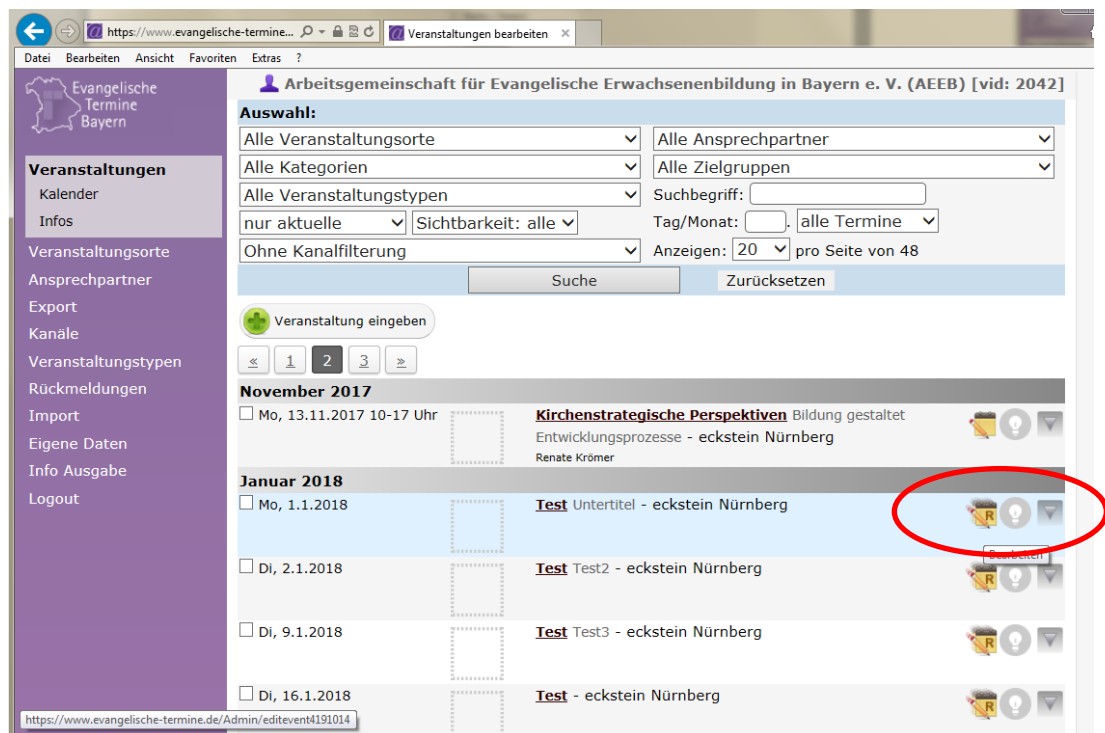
https://www.evangelische-termine... Veranstaltungen bearbeiten ×

Datei Bearbeiten Ansicht Favoriten Extras ?

Evangelische Termine Bayern

Veranstaltungen
Kalender
Infos
Veranstaltungsorte
Ansprechpartner
Export
Kanäle
Veranstaltungstypen
Rückmeldungen
Import
Eigene Daten
Info Ausgabe
Logout

Arbeitsgemeinschaft für Evangelische Erwachsenenbildung in Bayern e. V. (AEEB) [vid: 2042]

Auswahl:

Alle Veranstaltungsorte
Alle Ansprechpartner
Alle Kategorien
Alle Zielgruppen
Alle Veranstaltungstypen
Suchbegriff:
nur aktuelle
Sichtbarkeit: alle
Tag/Monat: . alle Termine
Ohne Kanalfilterung
Anzeigen: 20 pro Seite von 48

Suche Zurücksetzen

Veranstaltung eingeben

« 1 2 3 »

November 2017

Mo, 13.11.2017 10-17 Uhr
Kirchenstrategische Perspektiven Bildung gestaltet Entwicklungsprozesse - eckstein Nürnberg
Renate Krömer

Januar 2018

Mo, 1.1.2018
Test Untertitel - eckstein Nürnberg

Bearbeiten

Di, 2.1.2018
Test Test2 - eckstein Nürnberg

Di, 9.1.2018
Test Test3 - eckstein Nürnberg

Di, 16.1.2018
Test - eckstein Nürnberg

https://www.evangelische-termine.de/Admin/editevent4191014